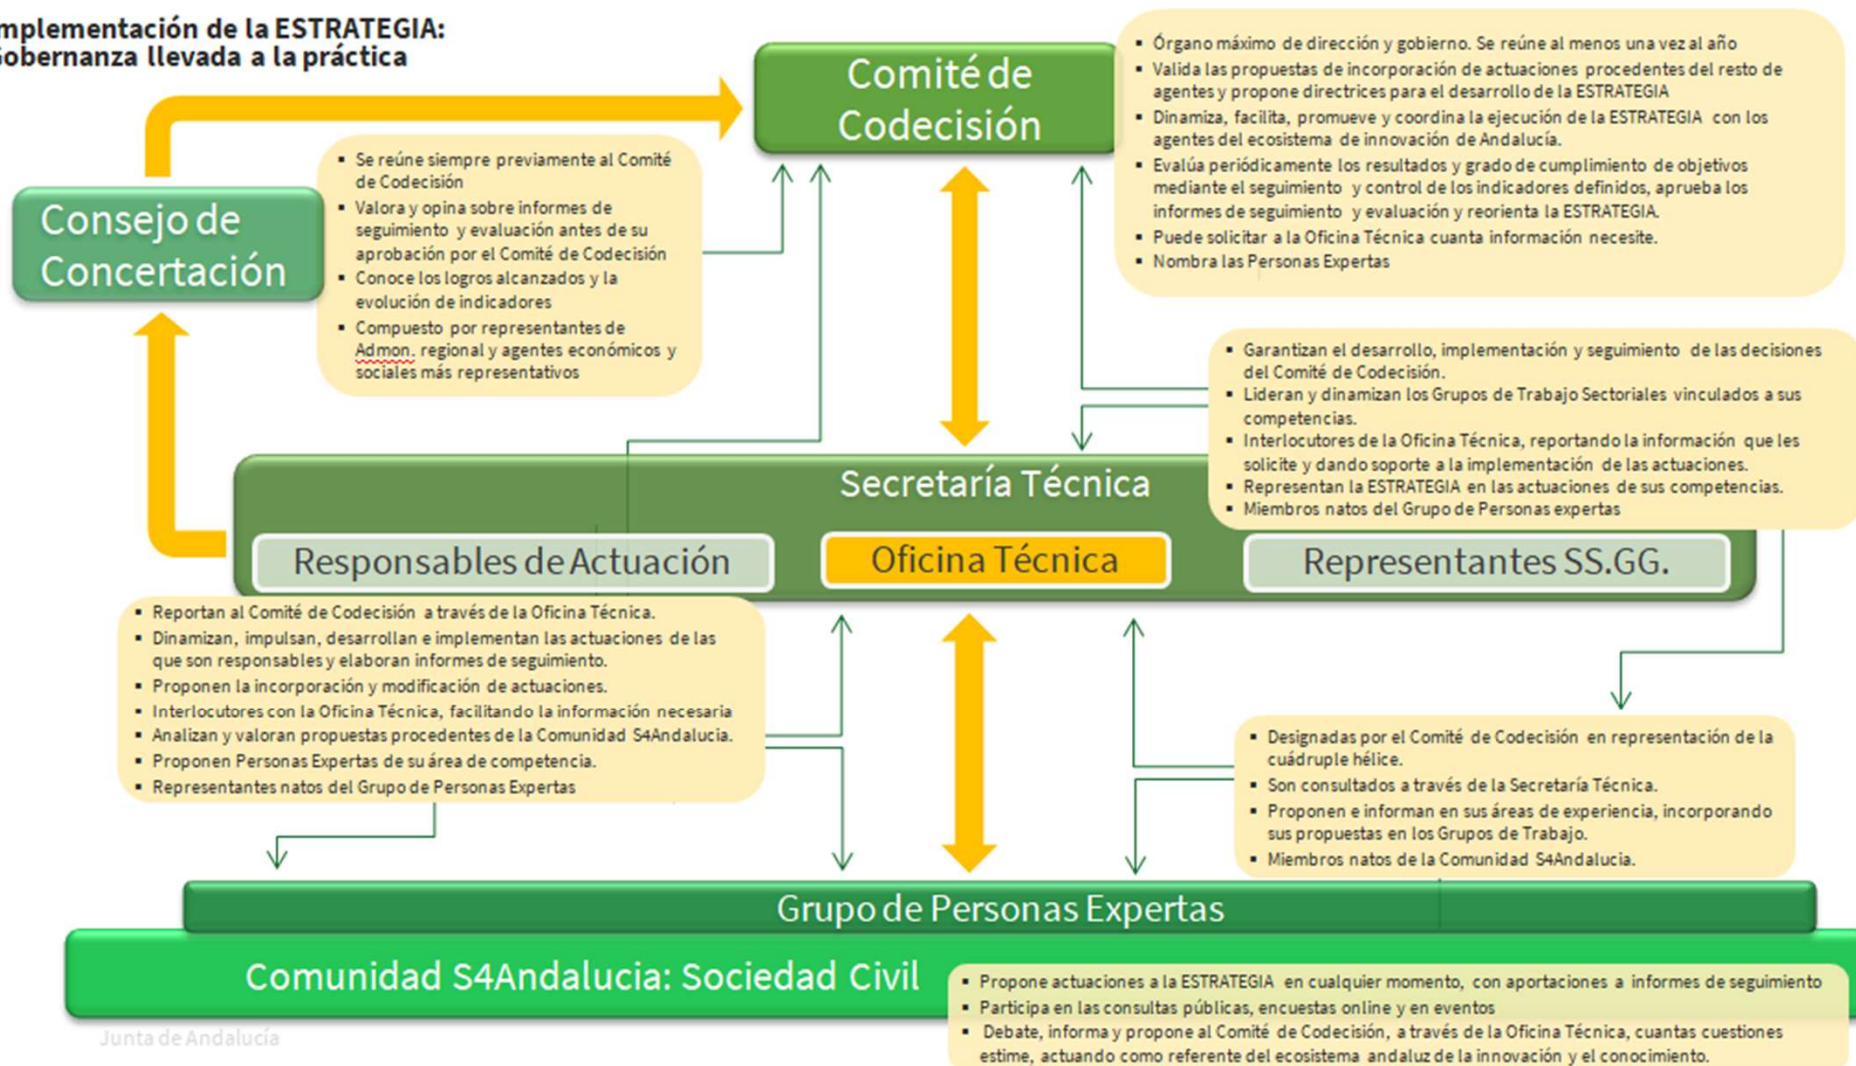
mplementación de la ESTRATEGIA:
Gobernanza llevada a la práctica

Comité de Codecisión

- Órgano máximo de dirección y gobierno. Se reúne al menos una vez al año
- Valida las propuestas de incorporación de actuaciones procedentes del resto de agentes y propone directrices para el desarrollo de la ESTRATEGIA
- Dinamiza, facilita, promueve y coordina la ejecución de la ESTRATEGIA con los agentes del ecosistema de innovación de Andalucía.
- Evalúa periódicamente los resultados y grado de cumplimiento de objetivos mediante el seguimiento y control de los indicadores definidos, aprueba los informes de seguimiento y evaluación y reorienta la ESTRATEGIA.
- Puede solicitar a la Oficina Técnica cuanta información necesite.
- Nombra las Personas Expertas

Consejo de Concertación

- Se reúne siempre previamente al Comité de Codecisión
- Valora y opina sobre informes de seguimiento y evaluación antes de su aprobación por el Comité de Codecisión
- Conoce los logros alcanzados y la evolución de indicadores
- Compuesto por representantes de Admon. regional y agentes económicos y sociales más representativos

- Garantizan el desarrollo, implementación y seguimiento de las decisiones del Comité de Codecisión.
- Lideran y dinamizan los Grupos de Trabajo Sectoriales vinculados a sus competencias.
- Interlocutores de la Oficina Técnica, reportando la información que les solicite y dando soporte a la implementación de las actuaciones.
- Representan la ESTRATEGIA en las actuaciones de sus competencias.
- Miembros natos del Grupo de Personas expertas

Secretaría Técnica

Responsables de Actuación

Oficina Técnica

Representantes SS.GG.

- Reportan al Comité de Codecisión a través de la Oficina Técnica.
- Dinamizan, impulsan, desarrollan e implementan las actuaciones de las que son responsables y elaboran informes de seguimiento.
- Proponen la incorporación y modificación de actuaciones.
- Interlocutores con la Oficina Técnica, facilitando la información necesaria
- Analizan y valoran propuestas procedentes de la Comunidad S4Andalucia.
- Proponen Personas Expertas de su área de competencia.
- Representantes natos del Grupo de Personas Expertas

- Designadas por el Comité de Codecisión en representación de la cuádruple hélice.
- Son consultados a través de la Secretaría Técnica.
- Proponen e informan en sus áreas de experiencia, incorporando sus propuestas en los Grupos de Trabajo.
- Miembros natos de la Comunidad S4Andalucia.

Grupo de Personas Expertas

Comunidad S4Andalucia: Sociedad Civil

- Propone actuaciones a la ESTRATEGIA en cualquier momento, con aportaciones a informes de seguimiento
- Participa en las consultas públicas, encuestas online y en eventos
- Debate, informa y propone al Comité de Codecisión, a través de la Oficina Técnica, cuantas cuestiones estime, actuando como referente del ecosistema andaluz de la innovación y el conocimiento.

Junta de Andalucía